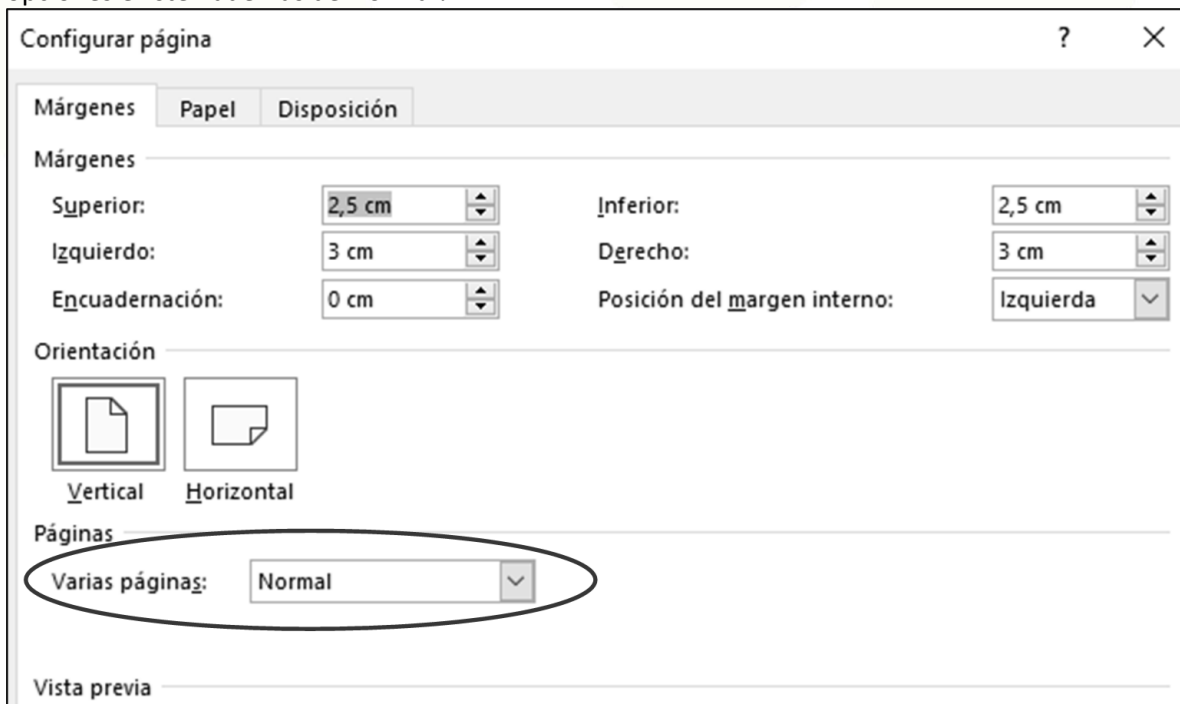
Configurar página

?

×

Márgenes

Papel

Disposición

Márgenes

Superior:

2,5 cm

Inferior:

2,5 cm

Izquierdo:

3 cm

Derecho:

3 cm

Encuadernación:

0 cm

Posición del margen interno:

Izquierda

Orientación

Vertical

Horizontal

Páginas

Varias páginas:

Normal

Vista previa